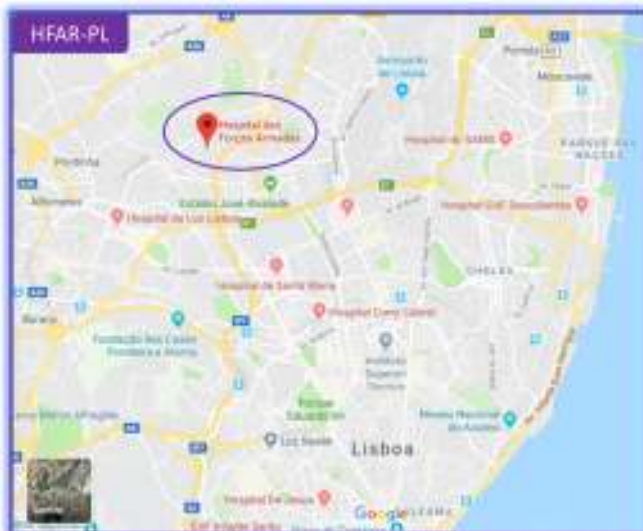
HFAR-PL

Hospital das Forças Armadas

Pontinha

Alfornelos

Estádio José Alvalade

Hospital da Luz Lisboa

Hospital de Santa Maria

Hospital Curry Cabral

Hospital da CUF Descobertas

Fundação Rei Calouste Gulbenkian

Instituto Superior Técnico

Parque Eduardo VII

Museu Nacional do Azulejo

Lisboa

Google